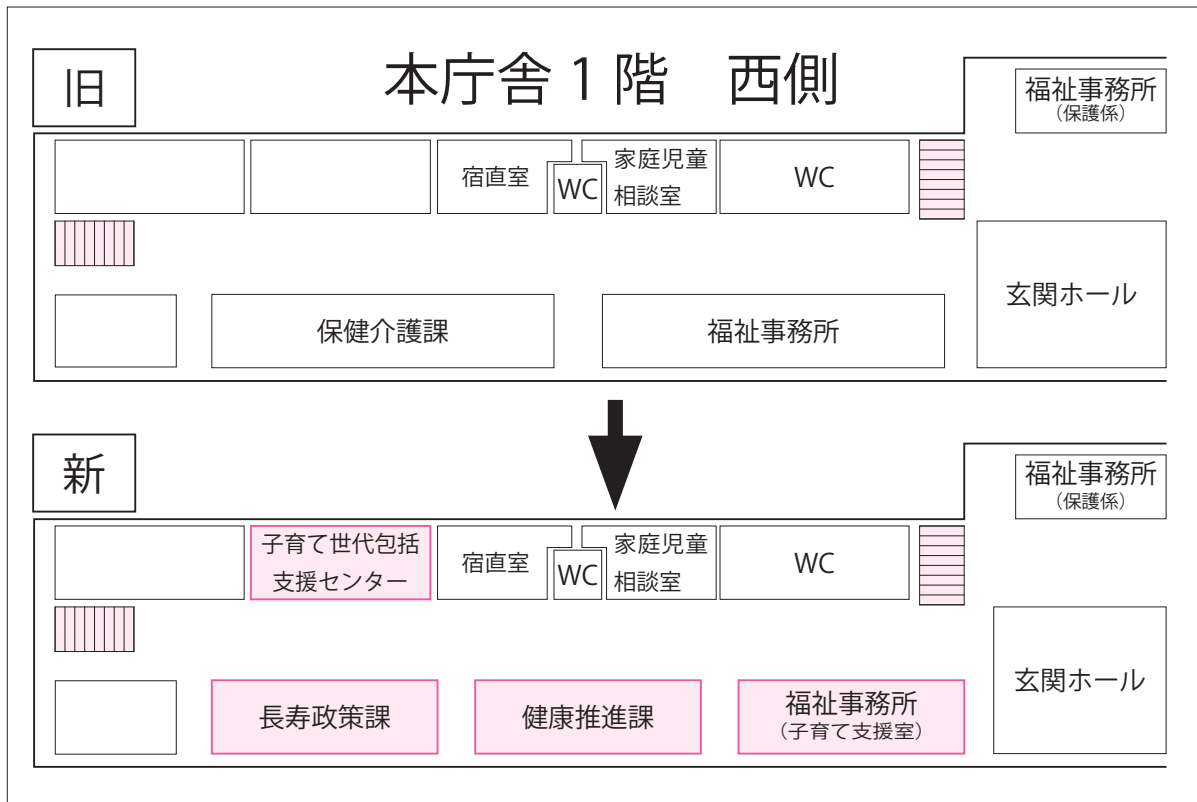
旧

本庁舎１階　西側

福祉事務所
（保護係）

宿直室

WC

家庭児童
相談室

WC

玄関ホール

保健介護課

福祉事務所

新

福祉事務所
（保護係）

子育て世代包括
支援センター

宿直室

WC

家庭児童
相談室

WC

玄関ホール

長寿政策課

健康推進課

福祉事務所
（子育て支援室）